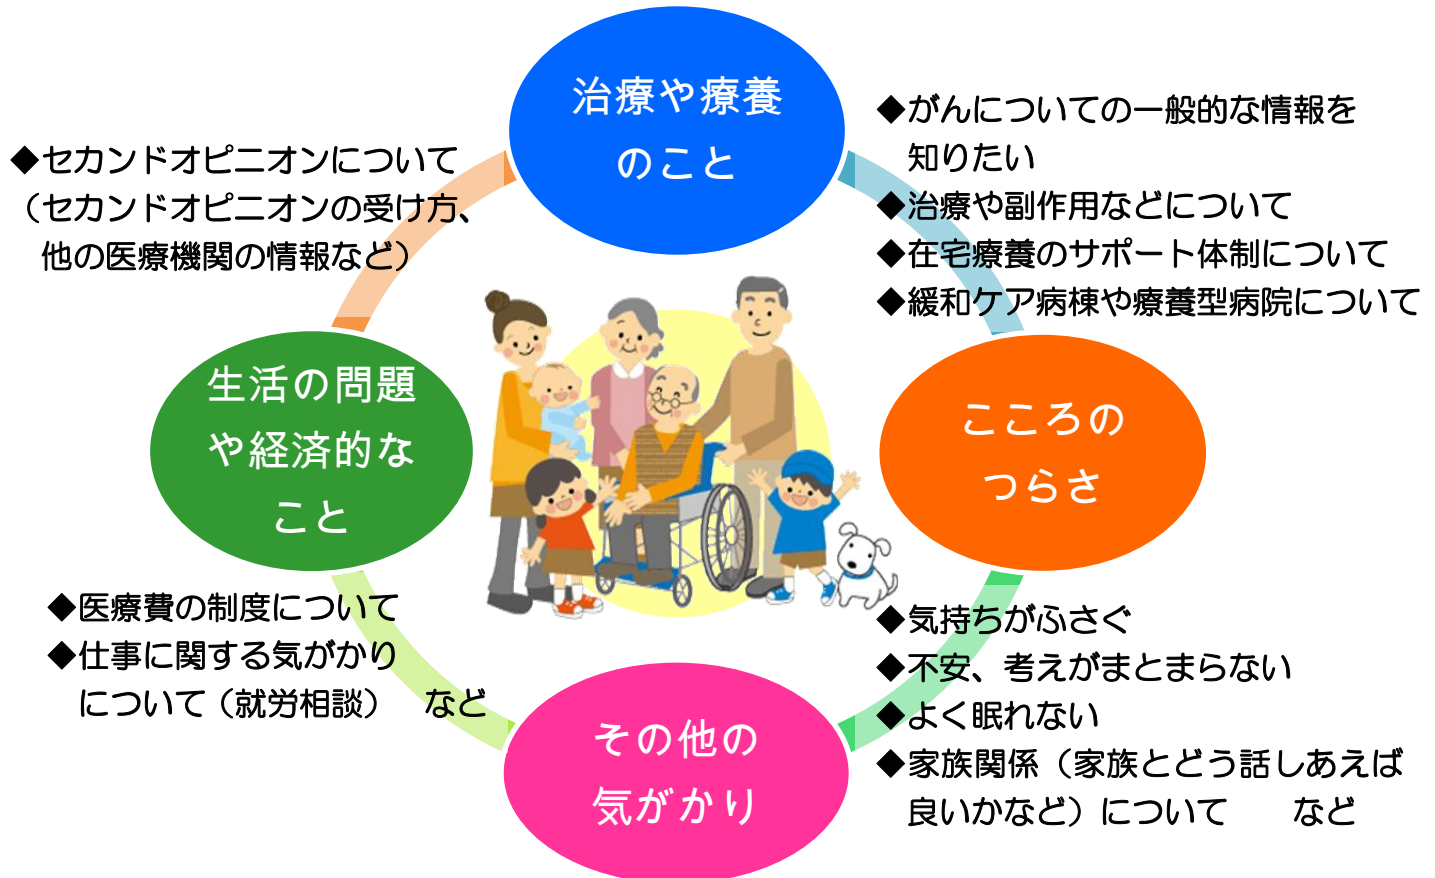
治療や療養のこと

◆がんについての一般的な情報を知りたい
◆治療や副作用などについて
◆在宅療養のサポート体制について
◆緩和ケア病棟や療養型病院について

こころのつらさ

◆気持ちがふさぐ
◆不安、考えがまとまらない
◆よく眠れない
◆家族関係（家族とどう話しあえば良いかなど）について　など

その他の気がかり

生活の問題や経済的なこと

◆医療費の制度について
◆仕事に関する気がかりについて（就労相談）　など

◆セカンドオピニオンについて（セカンドオピニオンの受け方、他の医療機関の情報など）